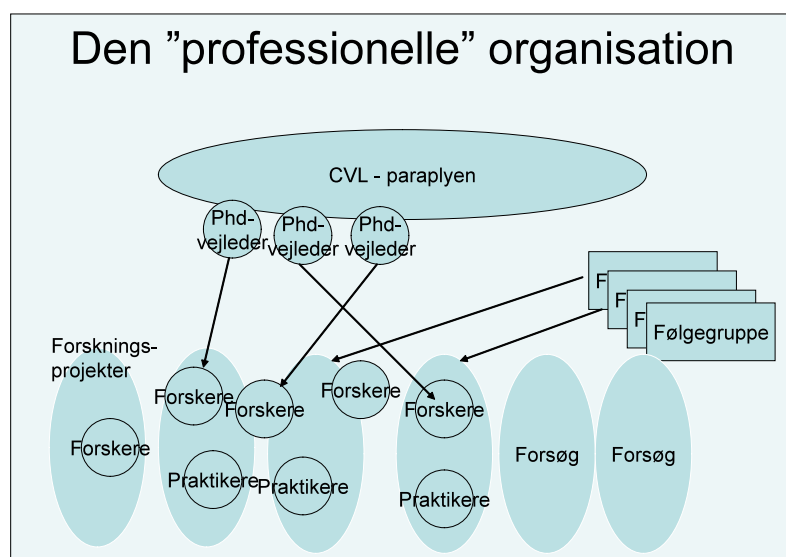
Den "professionelle" organisation

CVL - paraplyen

Phd-vejleder

Phd-vejleder

Phd-vejleder

F

F

F

Følgegruppe

Forsknings-projekter

Forskere

Forskere

Forskere

Forskere

Forskere

Praktikere

Praktikere

Praktikere

Forsøg

Forsøg